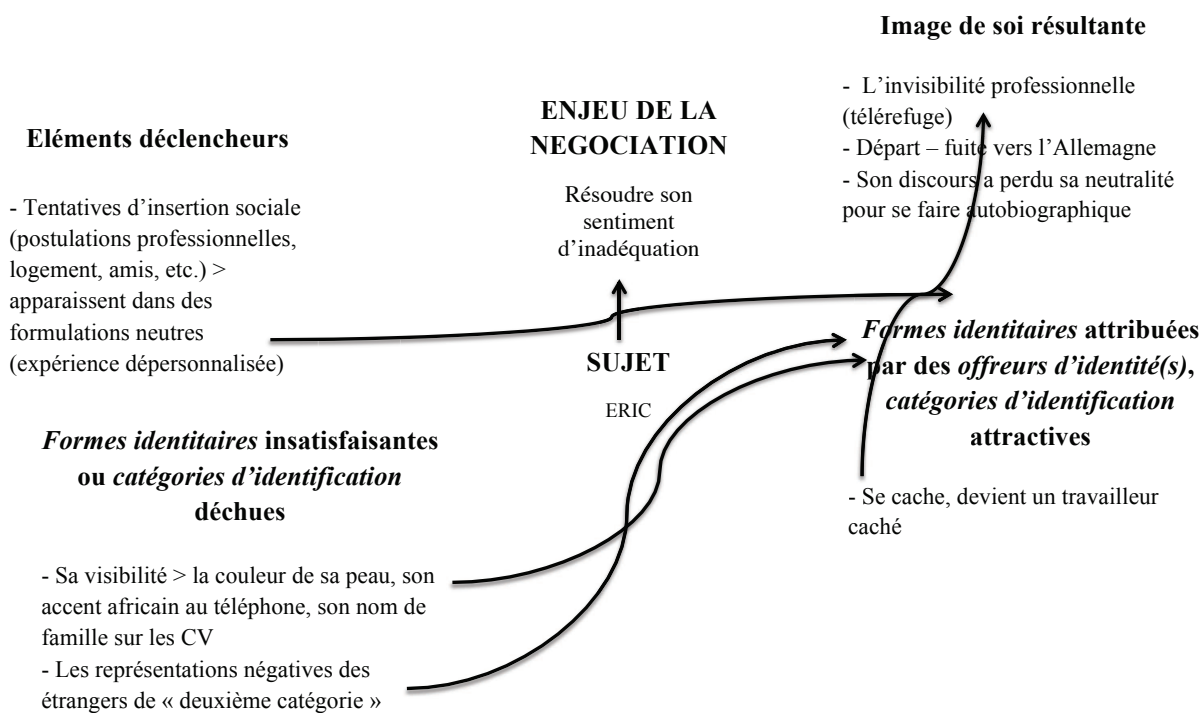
**Image de soi résultante**

- L'invisibilité professionnelle (télérefuge)
- Départ – fuite vers l'Allemagne
- Son discours a perdu sa neutralité pour se faire autobiographique

**Eléments déclencheurs**

- Tentatives d'insertion sociale (postulations professionnelles, logement, amis, etc.) > apparaissent dans des formulations neutres (expérience dépersonnalisée)

**ENJEU DE LA NEGOCIATION**

Résoudre son sentiment d'inadéquation

**SUJET**

ERIC

***Formes identitaires* attribuées par des *offreurs d'identité(s)*, *catégories d'identification* attractives**

- Se cache, devient un travailleur caché

***Formes identitaires* insatisfaisantes ou *catégories d'identification* déchues**

- Sa visibilité > la couleur de sa peau, son accent africain au téléphone, son nom de famille sur les CV
- Les représentations négatives des étrangers de « deuxième catégorie »